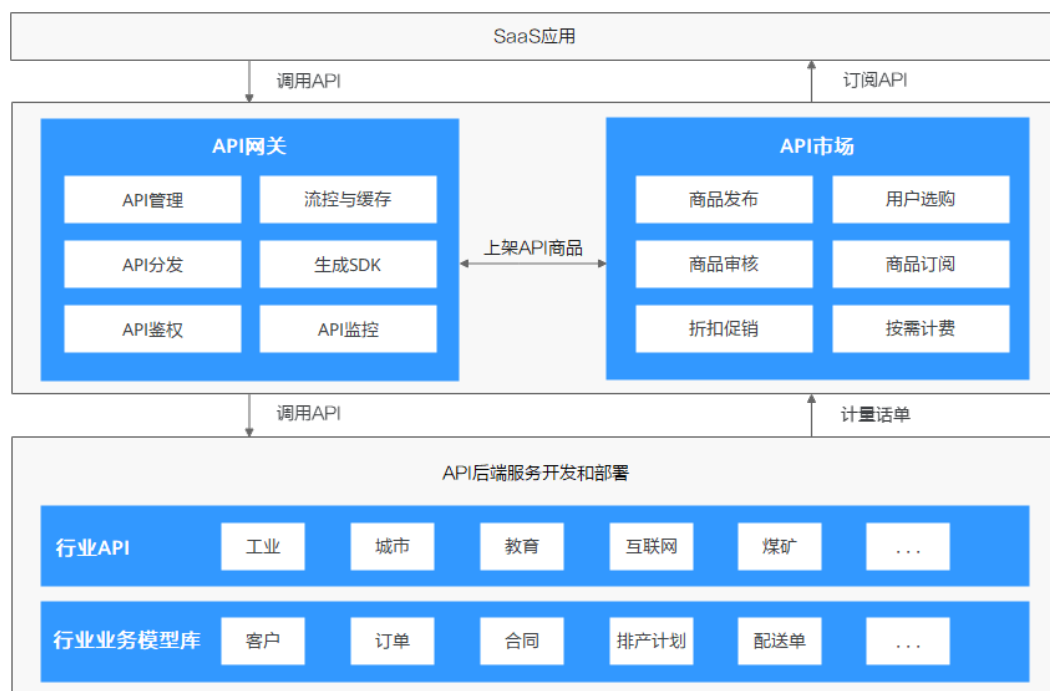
SaaS应用

调用API

订阅API

API网关

API管理

流控与缓存

API分发

生成SDK

API鉴权

API监控

上架API商品

API市场

商品发布

用户选购

商品审核

商品订阅

折扣促销

按需计费

调用API

计量话单

API后端服务开发和部署

行业API

工业

城市

教育

互联网

煤矿

...

行业业务模型库

客户

订单

合同

排产计划

配送单

...